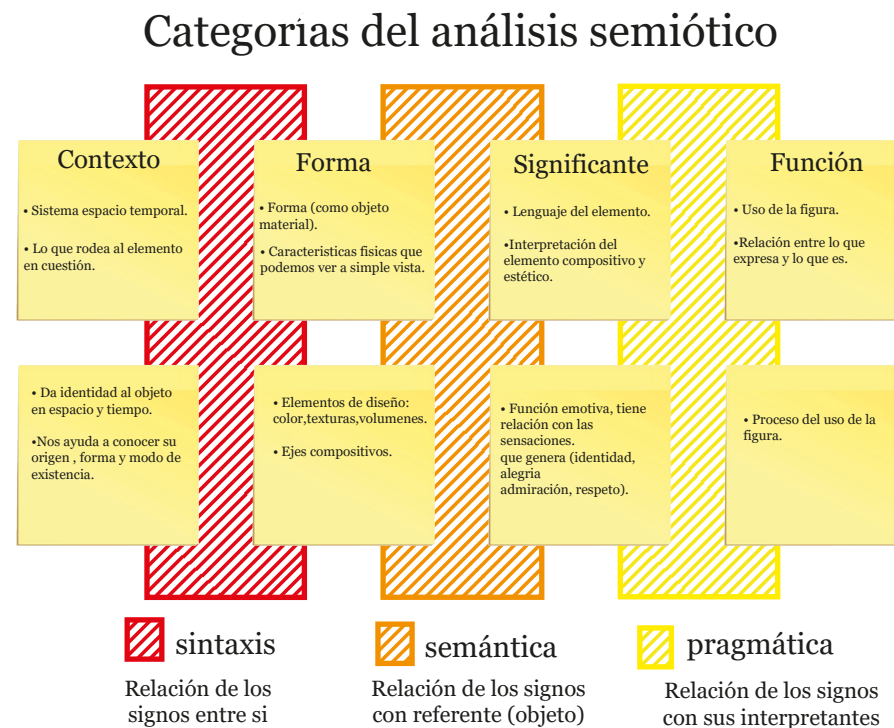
Categorias del análisis semiótico

Contexto

• Sistema espacio temporal.

• Lo que rodea al elemento en cuestión.

Forma

• Forma (como objeto material).

• Caracteristicas fisicas que podemos ver a simple vista.

Significante

• Lenguaje del elemento.

•Interpretación del elemento compositivo y estético.

Función

• Uso de la figura.

•Relación entre lo que expresa y lo que es.

• Da identidad al objeto en espacio y tiempo.

•Nos ayuda a conocer su origen , forma y modo de existencia.

• Elementos de diseño: color,texturas,volumenes.

• Ejes compositivos.

• Función emotiva, tiene relación con las sensaciones. que genera (identidad, alegria admiración, respeto).

• Proceso del uso de la figura.

sintaxis

Relación de los signos entre si

semántica

Relación de los signos con referente (objeto)

pragmática

Relación de los signos con sus interpretantes